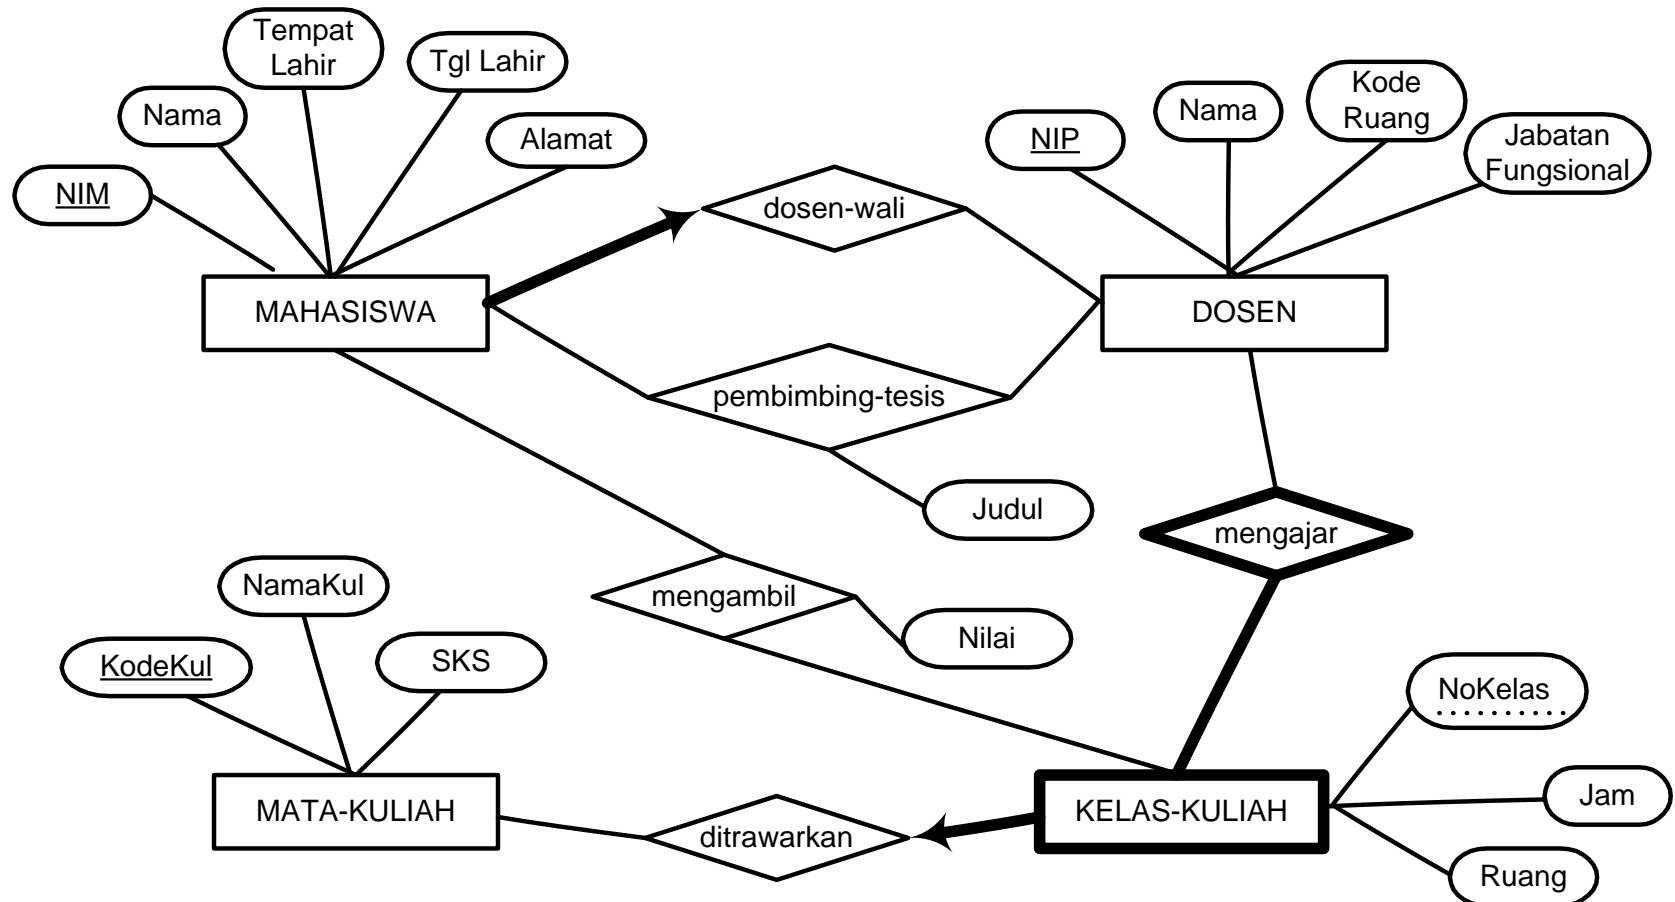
Tempat Lahir

Tgl Lahir

Nama

Alamat

NIM

MAHASISWA

dosen-wali

NIP

Nama

Kode Ruang

Jabatan Fungsional

DOSEN

pembimbing-tesis

Judul

mengajar

mengambil

Nilai

NamaKul

KodeKul

SKS

NoKelas

MATA-KULIAH

KELAS-KULIAH

Jam

ditrawarkan

Ruang